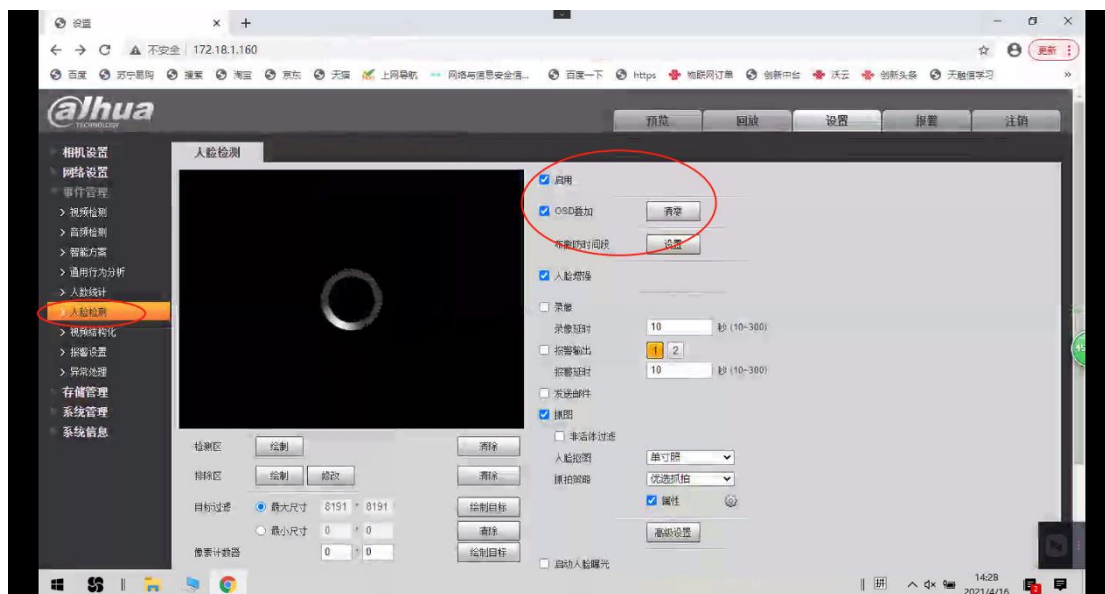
设置 × +

← → C ▲ 不安全 | 172.18.1.160 ☆ 更新 :

百度 苏宁易购 搜索 淘宝 京东 天猫 上网导航 网络与信息安全信... 百度一下 https 物联网订单 创新中台 沃云 创新头条 天融信学习 »

alhua TECHNOLOGY

预览 回放 设置 报警 注销

相机设置
网络设置
事件管理
> 视频检测
> 音频检测
> 智能方案
> 通用行为分析
> 人数统计
> 人脸检测
> 视频结构化
> 报警设置
> 异常处理
存储管理
系统管理
系统信息

人脸检测

启用
OSD叠加 清零
布撤防时间段 设置
人脸增强
录像
录像延时 10 秒 (10~300)
报警输出 1 2
报警延时 10 秒 (10~300)
发送邮件
抓图
非活体过滤
人脸抠图 单寸照
抓拍策略 优选抓拍
属性
高级设置
启动人脸曝光

检测区 绘制 清除
排除区 绘制 修改 清除
目标过滤 最大尺寸 8191 * 8191 绘制目标
最小尺寸 0 * 0 清除
像素计数器 0 * 0 绘制目标

拼 14:28 2021/4/16